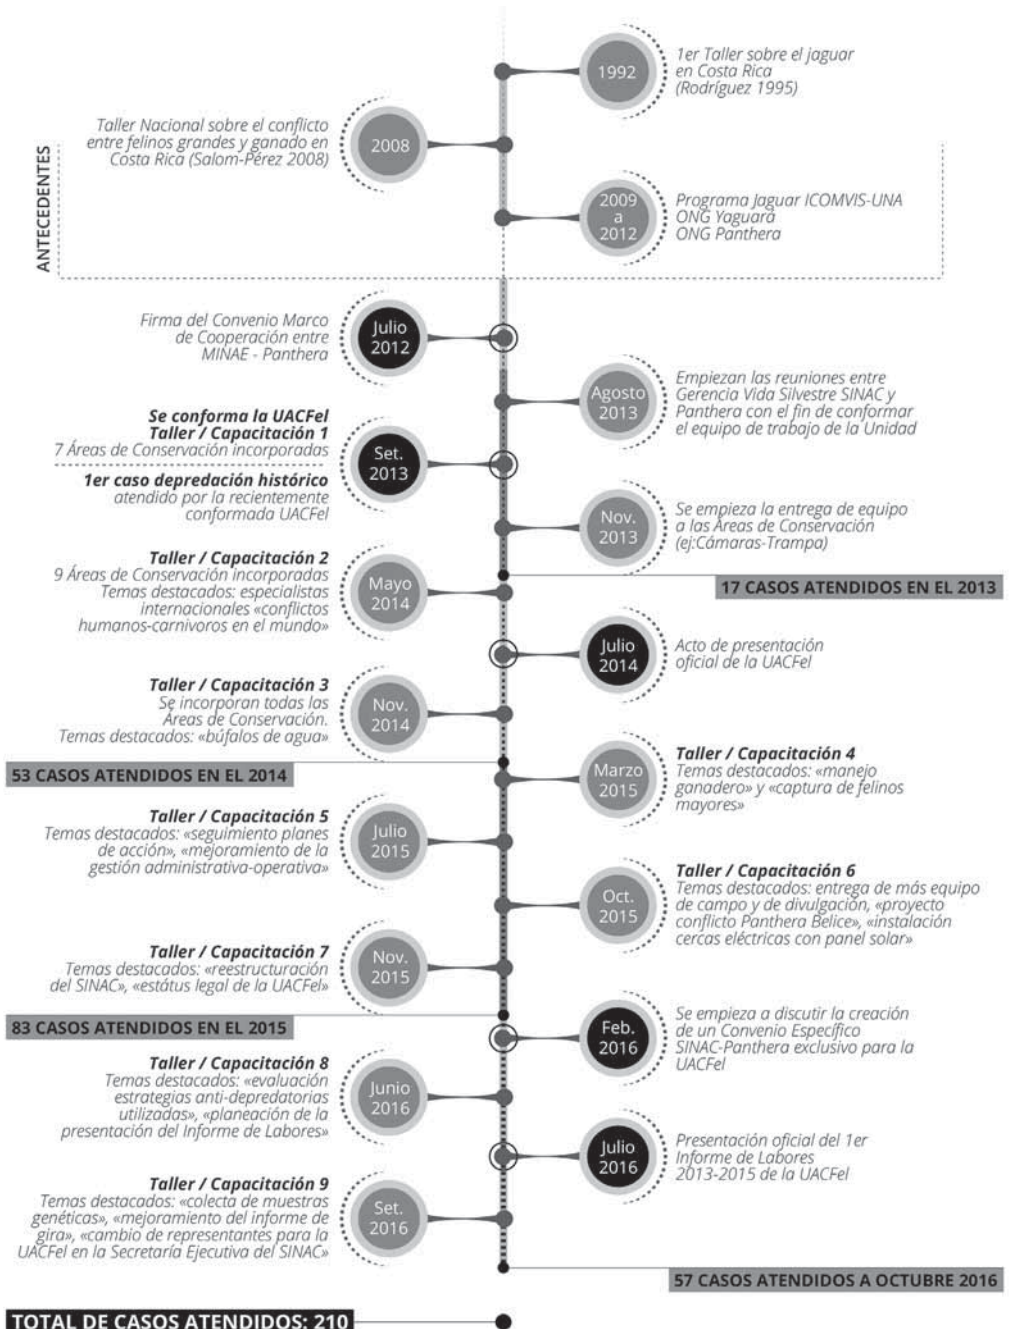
1992
1er Taller sobre el jaguar en Costa Rica (Rodríguez 1995)

ANTECEDENTES

Taller Nacional sobre el conflicto entre felinos grandes y ganado en Costa Rica (Salom-Pérez 2008)
2008

2009 a 2012
Programa Jaguar ICOMVIS-UNA
ONG Yaguará
ONG Panthera

Firma del Convenio Marco de Cooperación entre MINAE - Panthera
Julio 2012

Agosto 2013
Empiezan las reuniones entre Gerencia Vida Silvestre SINAC y Panthera con el fin de conformar el equipo de trabajo de la Unidad

**Se conforma la UACFel**
**Taller / Capacitación 1**
7 Áreas de Conservación incorporadas
Set. 2013

**1er caso depredación histórico** atendido por la recientemente conformada UACFel

Nov. 2013
Se empieza la entrega de equipo a las Áreas de Conservación (ej:Cámaras-Trampa)

17 CASOS ATENDIDOS EN EL 2013

**Taller / Capacitación 2**
9 Áreas de Conservación incorporadas
Temas destacados: especialistas internacionales «conflictos humanos-carnívoros en el mundo»
Mayo 2014

Julio 2014
Acto de presentación oficial de la UACFel

**Taller / Capacitación 3**
Se incorporan todas las Áreas de Conservación.
Temas destacados: «búfalos de agua»
Nov. 2014

53 CASOS ATENDIDOS EN EL 2014

Marzo 2015
**Taller / Capacitación 4**
Temas destacados: «manejo ganadero» y «captura de felinos mayores»

**Taller / Capacitación 5**
Temas destacados: «seguimiento planes de acción», «mejoramiento de la gestión administrativa-operativa»
Julio 2015

Oct. 2015
**Taller / Capacitación 6**
Temas destacados: entrega de más equipo de campo y de divulgación, «proyecto conflicto Panthera Belice», «instalación cercas eléctricas con panel solar»

**Taller / Capacitación 7**
Temas destacados: «reestructuración del SINAC», «estátus legal de la UACFel»
Nov. 2015

83 CASOS ATENDIDOS EN EL 2015

Feb. 2016
Se empieza a discutir la creación de un Convenio Específico SINAC-Panthera exclusivo para la UACFel

**Taller / Capacitación 8**
Temas destacados: «evaluación estrategias anti-depredatorias utilizadas», «planeación de la presentación del Informe de Labores»
Junio 2016

Julio 2016
Presentación oficial del 1er Informe de Labores 2013-2015 de la UACFel

**Taller / Capacitación 9**
Temas destacados: «colecta de muestras genéticas», «mejoramiento del informe de gira», «cambio de representantes para la UACFel en la Secretaría Ejecutiva del SINAC»
Set. 2016

57 CASOS ATENDIDOS A OCTUBRE 2016

TOTAL DE CASOS ATENDIDOS: 210